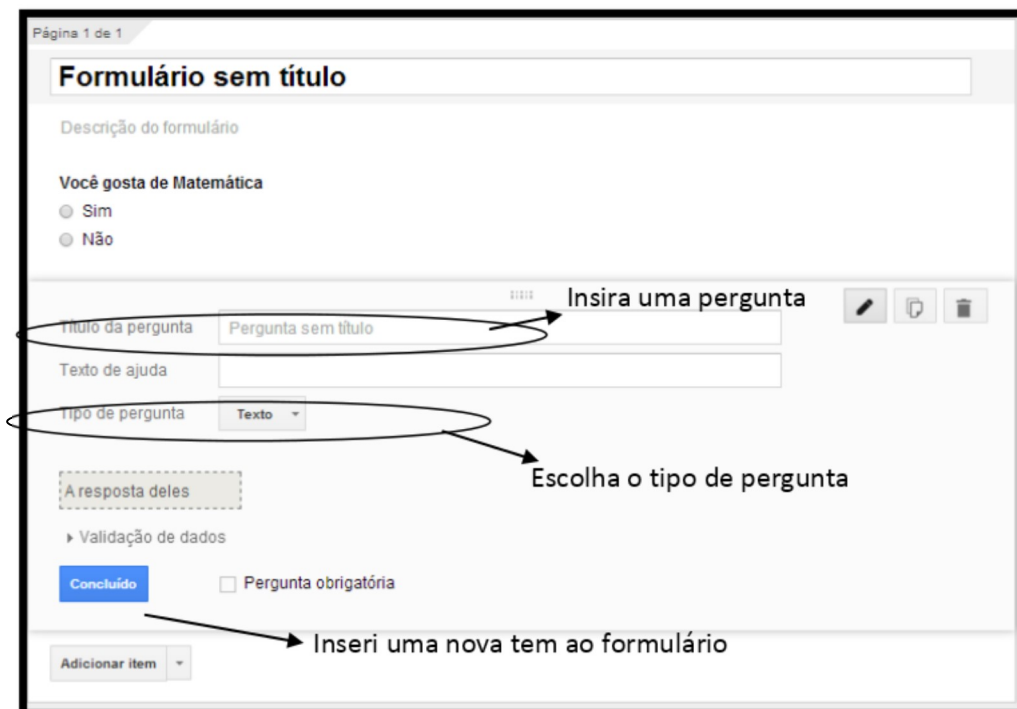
Página 1 de 1

Formulário sem título

Descrição do formulário

Você gosta de Matemática

Sim

Não

Insira uma pergunta

Título da pergunta

Pergunta sem título

Texto de ajuda

Tipo de pergunta

Texto

Escolha o tipo de pergunta

A resposta deles

Validação de dados

Concluído

Pergunta obrigatória

Inseri uma nova tem ao formulário

Adicionar item